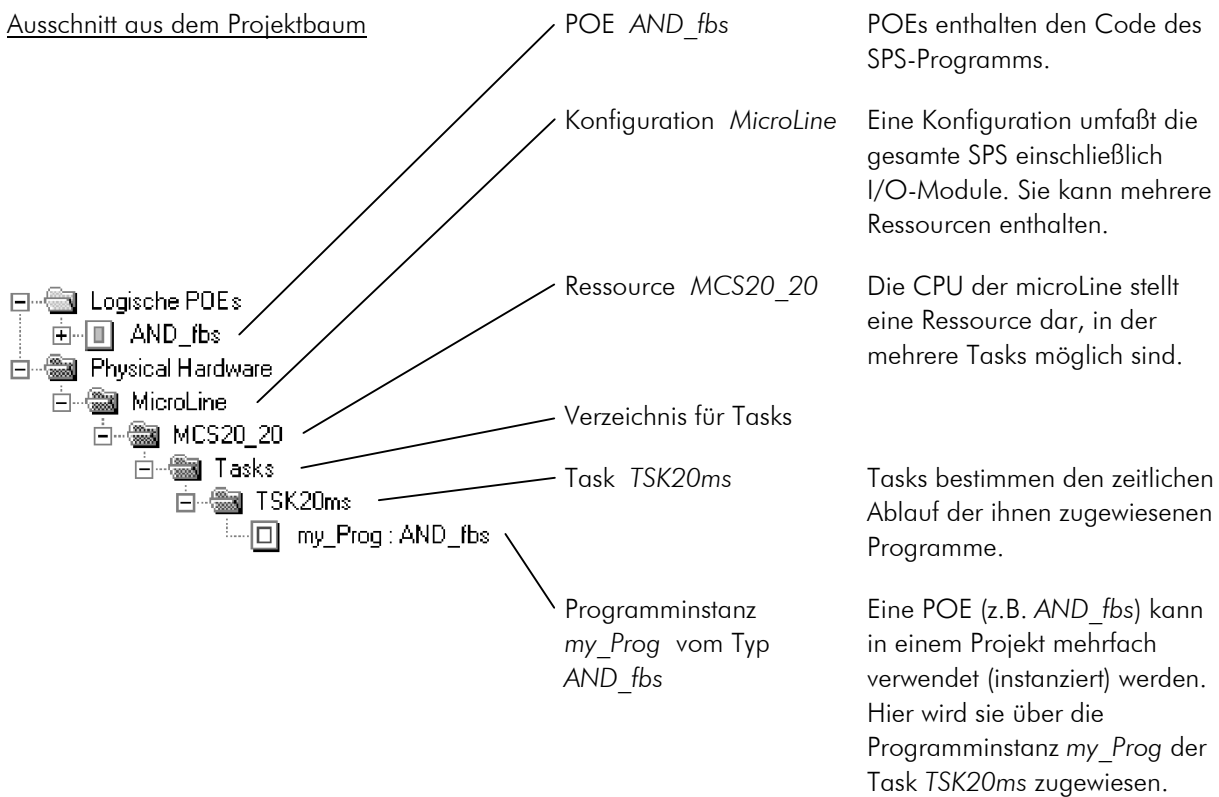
Ausschnitt aus dem Projektbaum

Logische POEs
AND_fbs
Physical Hardware
MicroLine
MCS20_20
Tasks
TSK20ms
my_Prog : AND_fbs

POE *AND_fbs*

POEs enthalten den Code des SPS-Programms.

Konfiguration *MicroLine*

Eine Konfiguration umfaßt die gesamte SPS einschließlich I/O-Module. Sie kann mehrere Ressourcen enthalten.

Ressource *MCS20_20*

Die CPU der microLine stellt eine Ressource dar, in der mehrere Tasks möglich sind.

Verzeichnis für Tasks

Task *TSK20ms*

Tasks bestimmen den zeitlichen Ablauf der ihnen zugewiesenen Programme.

Programminstanz *my_Prog* vom Typ *AND_fbs*

Eine POE (z.B. *AND_fbs*) kann in einem Projekt mehrfach verwendet (instanziert) werden. Hier wird sie über die Programminstanz *my_Prog* der Task *TSK20ms* zugewiesen.